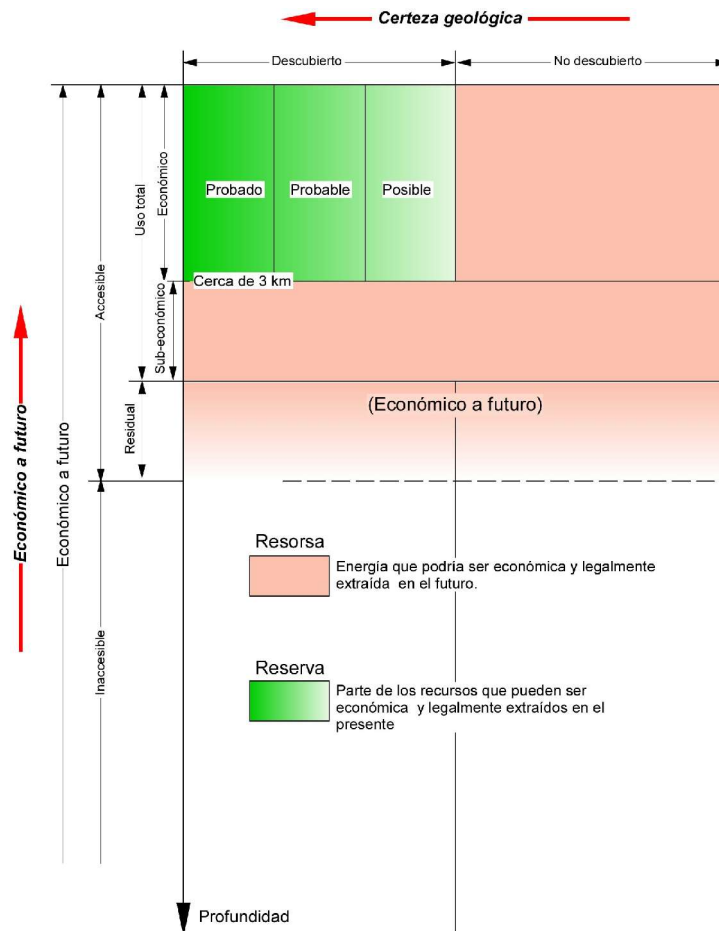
Certeza geológica

Descubierto

No descubierto

Económico a futuro

Económico a futuro

Accesible

Uso total

Económico

Probado

Probable

Posible

Cerca de 3 km

Sub-económico

Residual

(Económico a futuro)

Inaccesible

Resorsa

Energía que podría ser económica y legalmente extraída en el futuro.

Reserva

Parte de los recursos que pueden ser económica y legalmente extraídos en el presente

Profundidad